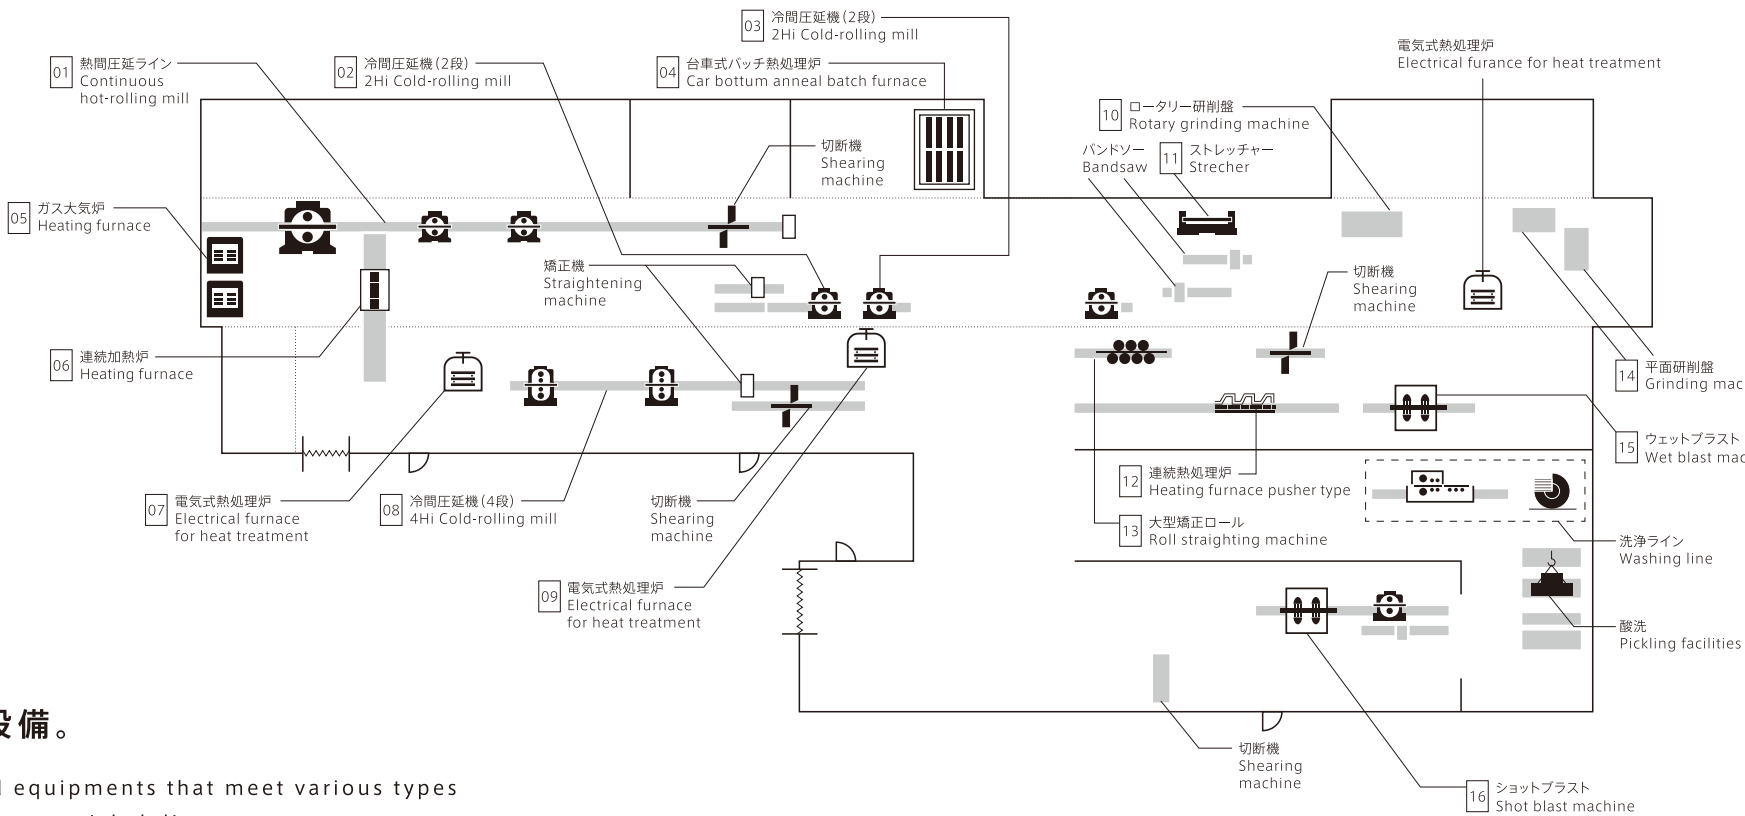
03 冷間圧延機(2段)
2Hi Cold-rolling mill

01 熱間圧延ライン
Continuous hot-rolling mill

02 冷間圧延機(2段)
2Hi Cold-rolling mill

04 台車式バッチ熱処理炉
Car bottum anneal batch furnace

電気式熱処理炉
Electrical furance for heat treatment

10 ロータリー研削盤
Rotary grinding machine

バンドソー
Bandsaw

11 ストレッチャー
Strecher

切断機
Shearing machine

05 ガス大気炉
Heating furnace

矯正機
Straightening machine

切断機
Shearing machine

06 連続加熱炉
Heating furnace

14 平面研削盤
Grinding mac

15 ウェットブラスト
Wet blast mac

07 電気式熱処理炉
Electrical furnace for heat treatment

08 冷間圧延機(4段)
4Hi Cold-rolling mill

切断機
Shearing machine

12 連続熱処理炉
Heating furnace pusher type

13 大型矯正ロール
Roll straighting machine

洗浄ライン
Washing line

09 電気式熱処理炉
Electrical furnace for heat treatment

酸洗
Pickling facilities

設備。

l equipments that meet various types

切断機
Shearing machine

16 ショットブラスト
Shot blast machine